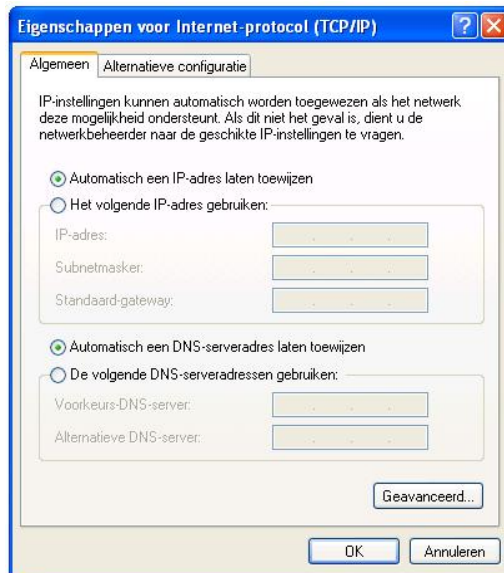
Eigenschappen voor Internet-protocol (TCP/IP)

?

X

Algemeen

Alternatieve configuratie

IP-instellingen kunnen automatisch worden toegewezen als het netwerk deze mogelijkheid ondersteunt. Als dit niet het geval is, dient u de netwerkbeheerder naar de geschikte IP-instellingen te vragen.

Automatisch een IP-adres laten toewijzen

Het volgende IP-adres gebruiken:

IP-adres:

Subnetmasker:

Standaard-gateway:

Automatisch een DNS-serveradres laten toewijzen

De volgende DNS-serveradressen gebruiken:

Voorkeurs-DNS-server:

Alternatieve DNS-server:

Geavanceerd...

OK

Annuleren